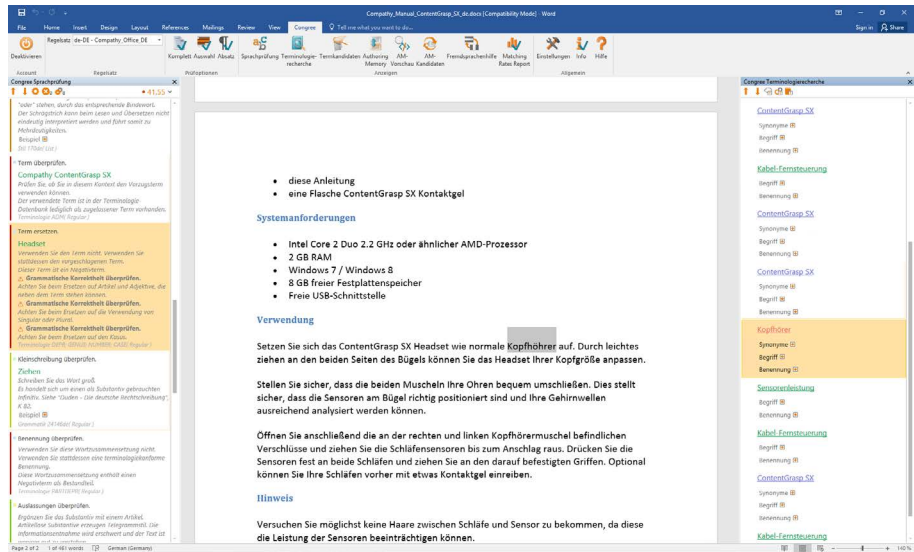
Compathy_Manual_ContentGrasp_SX_de.docx [Compatibility Mode] - Word

File Home Insert Design Layout References Mailings Review View Congree Tell me what you want to do...

Sign in Share

Deaktivieren Regelsatz de-DE - Compathy_Office_DE Komplett Auswahl Absatz Sprachprüfung Terminologie-recherche Termkandidaten Authoring Memory AM-Vorschau AM-Kandidaten Fremdsprachenhilfe Matching Rates Report Einstellungen Info Hilfe

Account Regelsatz Prüfoptionen Anzeigen Allgemein

Congree Sprachprüfung

41,55

"oder" stehen, durch das entsprechende Bindewort. Der Schrägstrich kann beim Lesen und Übersetzen nicht eindeutig interpretiert werden und führt somit zu Mehrdeutigkeiten.
Beispiel
DIN 1786 (List)

Term überprüfen.
Compathy ContentGrasp SX
Prüfen Sie, ob Sie in diesem Kontext den Vorzugsterm verwenden können.
Der verwendete Term ist in der Terminologie-Datenbank lediglich als zugelassener Term vorhanden.
Terminologie AGMI Regular

Term ersetzen.
Headset
Verwenden Sie den Term nicht. Verwenden Sie stattdessen den vorgeschlagenen Term.
Dieser Term ist ein Negativterm.
Grammatische Korrektheit überprüfen.
Achten Sie beim Ersetzen auf Artikel und Adjektive, die neben dem Term stehen können.
Grammatische Korrektheit überprüfen.
Achten Sie beim Ersetzen auf die Verwendung von Singular oder Plural.
Grammatische Korrektheit überprüfen.
Achten Sie beim Ersetzen auf den Kasus.
Terminologie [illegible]

Kleinschreibung überprüfen.
Ziehen
Schreiben Sie das Wort groß.
Es handelt sich um einen als Substantiv gebrauchten Infinitiv. Siehe "Duden - Die deutsche Rechtschreibung", K 82.
Beispiel
Grammatik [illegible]

Benennung überprüfen.
Verwenden Sie diese Wortzusammensetzung nicht. Verwenden Sie stattdessen eine terminologiekonforme Benennung.
Diese Wortzusammensetzung enthält einen Negativterm als Bestandteil.
Terminologie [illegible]

Auslassungen überprüfen.
Ergänzen Sie das Substantiv mit einem Artikel. Artikellose Substantive erzeugen Telegrammstil. Die Informationsentnahme wird erschwert und der Text ist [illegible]

• diese Anleitung
• eine Flasche ContentGrasp SX Kontaktgel

Systemanforderungen

• Intel Core 2 Duo 2.2 GHz oder ähnlicher AMD-Prozessor
• 2 GB RAM
• Windows 7 / Windows 8
• 8 GB freier Festplattenspeicher
• Freie USB-Schnittstelle

Verwendung

Setzen Sie sich das ContentGrasp SX Headset wie normale Kopfhöhrer auf. Durch leichtes ziehen an den beiden Seiten des Bügels können Sie das Headset Ihrer Kopfgröße anpassen.

Stellen Sie sicher, dass die beiden Muscheln Ihre Ohren bequem umschließen. Dies stellt sicher, dass die Sensoren am Bügel richtig positioniert sind und Ihre Gehirnwellen ausreichend analysiert werden können.

Öffnen Sie anschließend die an der rechten und linken Kopfhörermuschel befindlichen Verschlüsse und ziehen Sie die Schläfensensoren bis zum Anschlag raus. Drücken Sie die Sensoren fest an beide Schläfen und ziehen Sie an den darauf befestigten Griffen. Optional können Sie Ihre Schläfen vorher mit etwas Kontaktgel einreiben.

Hinweis

Versuchen Sie möglichst keine Haare zwischen Schläfe und Sensor zu bekommen, da diese die Leistung der Sensoren beeinträchtigen können.

Congree Terminologierecherche

ContentGrasp SX
Synonyme
Begriff
Benennung

Kabel-Fernsteuerung
Begriff
Benennung

ContentGrasp SX
Synonyme
Begriff
Benennung

ContentGrasp SX
Synonyme
Begriff
Benennung

Kopfhörer
Synonyme
Begriff
Benennung

Sensorenleistung
Begriff
Benennung

Kabel-Fernsteuerung
Begriff
Benennung

ContentGrasp SX
Synonyme
Begriff
Benennung

Kabel-Fernsteuerung

Page 2 of 2 1 of 461 words German (Germany) 140 %